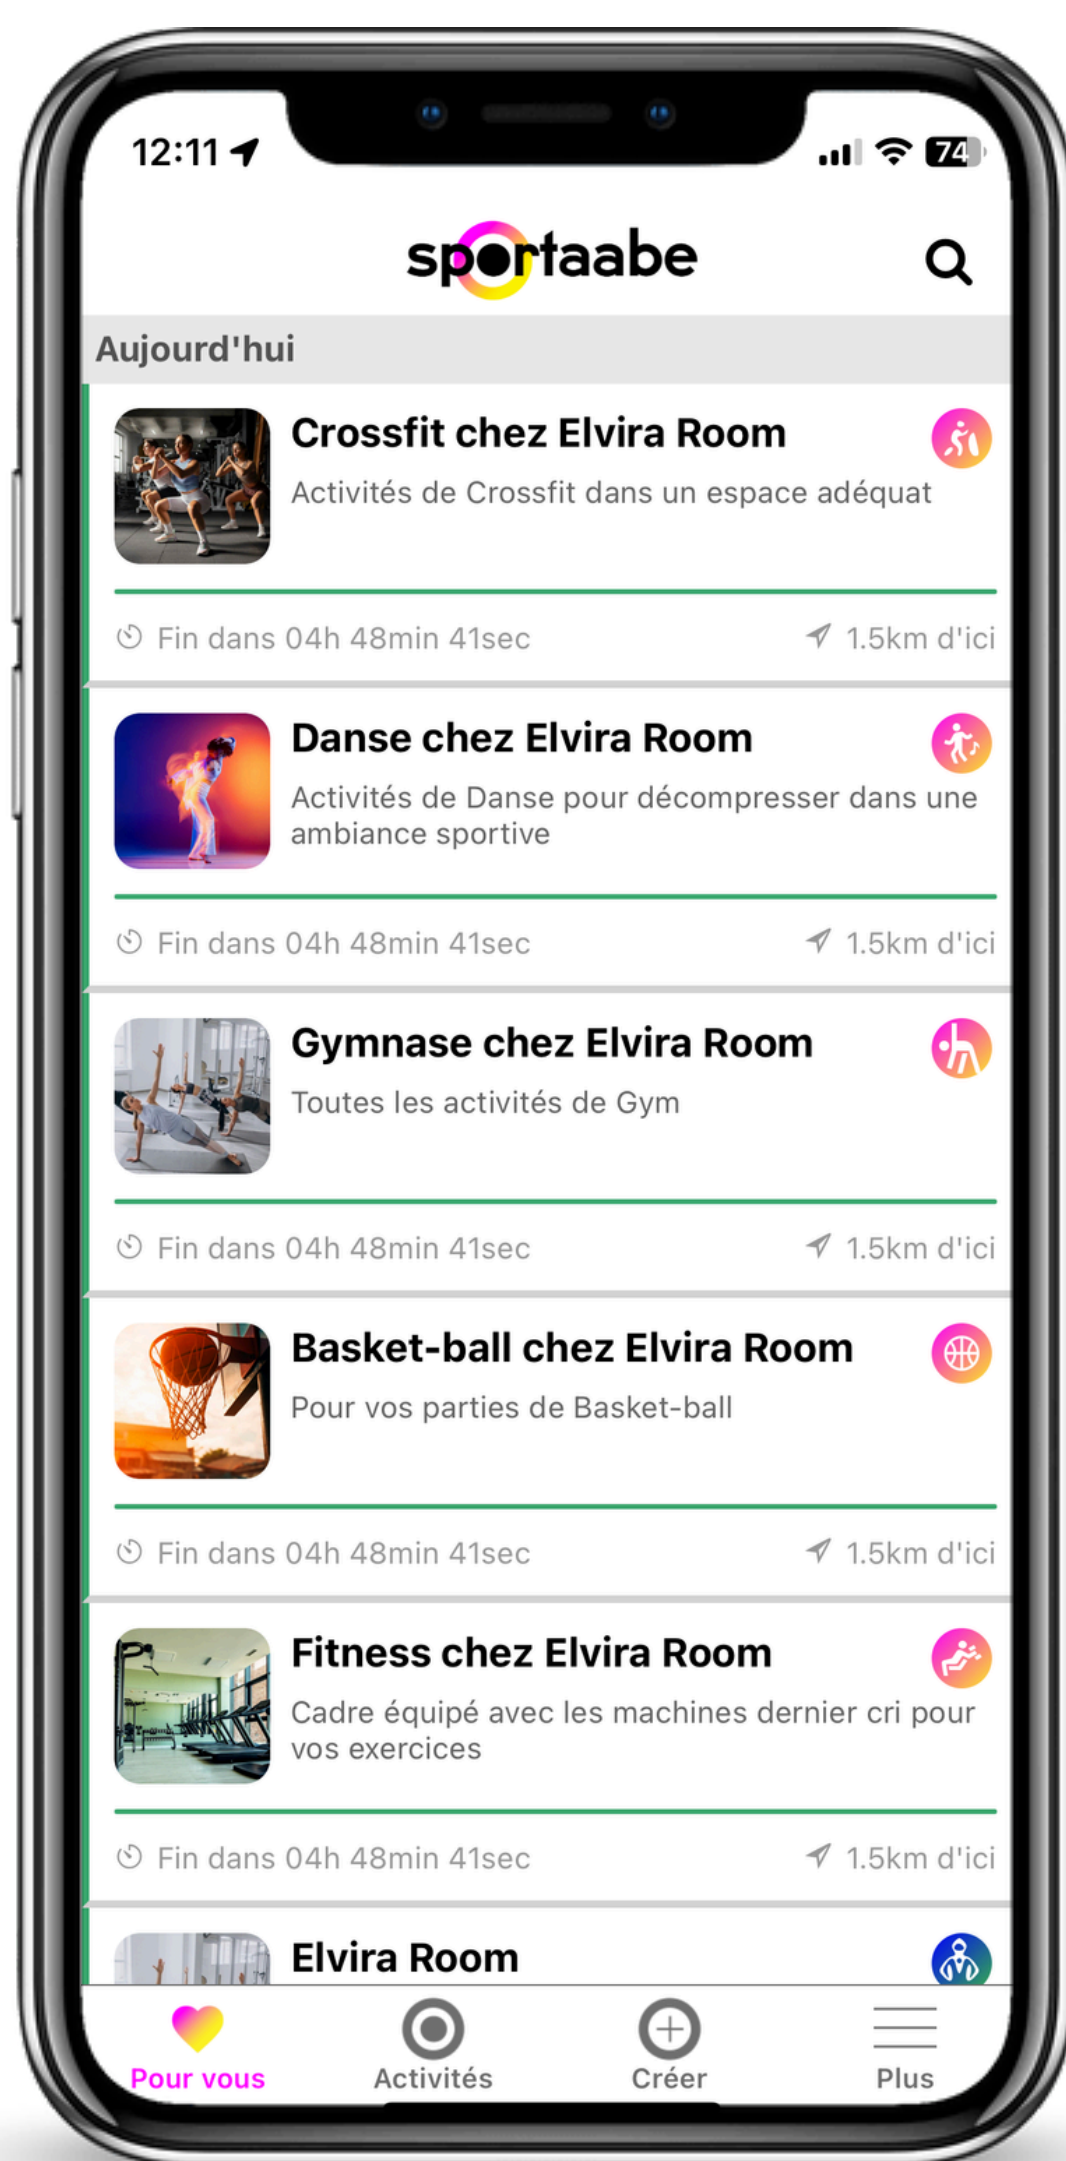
12:11

74

sportaabe

Aujourd'hui

Crossfit chez Elvira Room

Activités de Crossfit dans un espace adéquat

Fin dans 04h 48min 41sec

1.5km d'ici

Danse chez Elvira Room

Activités de Danse pour décompresser dans une ambiance sportive

Fin dans 04h 48min 41sec

1.5km d'ici

Gymnase chez Elvira Room

Toutes les activités de Gym

Fin dans 04h 48min 41sec

1.5km d'ici

Basket-ball chez Elvira Room

Pour vos parties de Basket-ball

Fin dans 04h 48min 41sec

1.5km d'ici

Fitness chez Elvira Room

Cadre équipé avec les machines dernier cri pour vos exercices

Fin dans 04h 48min 41sec

1.5km d'ici

Elvira Room

Pour vous

Activités

Créer

Plus